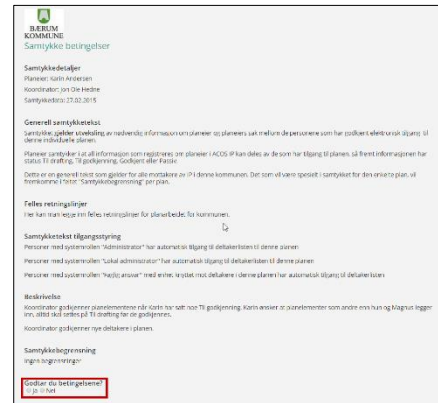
BÆRUM KOMMUNE
Samtykke betingelser

Samtykkedetaljer
Planeier: Karin Andersen
Koordinator: Jon Ole Hedne
Samtykkedato: 27.02.2015

Generell samtykketekst
Samtykke gjelder utveksling av nødvendig informasjon om planeier og planeiers sak med de personene som har godkjent elektronisk tilgang til denne individuelle planen.

Planeier samtykker i at all informasjon som registreres om planeier i ACOS IP kan deles av de som har tilgang til planen, så fremt informasjonen har status Til drøfting, Til godkjenning, Godkjent eller Passiv.

Dette er en generell tekst som gjelder for alle mottakere av IP i denne kommunen. Det som vil være spesielt i samtykket for den enkelte plan, vil fremkomme i feltet "Samtykkebegrensning" per plan.

Felles retningslinjer
Her kan man legge inn felles retningslinjer for planarbeide for kommunen.

Samtykketekst tilgangsstyring
Personer med systemrollen "Administrator" har automatisk tilgang til deltakerlisten til denne planen
Personer med systemrollen "Lokal administrator" har automatisk tilgang til deltakerlisten til denne planen
Personer med systemrollen "Hadde ansvar" med enhet, innstilt mot deltakere i denne planen har automatisk tilgang til deltakerlisten

Beskrivelse
Koordinator godkjenner planelementene når Karin har satt noe Til godkjenning. Karin ønsker at planelementer som andre enn hun og Magnus legger inn, alltid skal settes på Til drøfting før de godkjennes.
Koordinator godkjenner nye deltakere i planen.

Samtykkebegrensning
Ingen begrensninger

Godtar du betingelsene?
Ja Nei